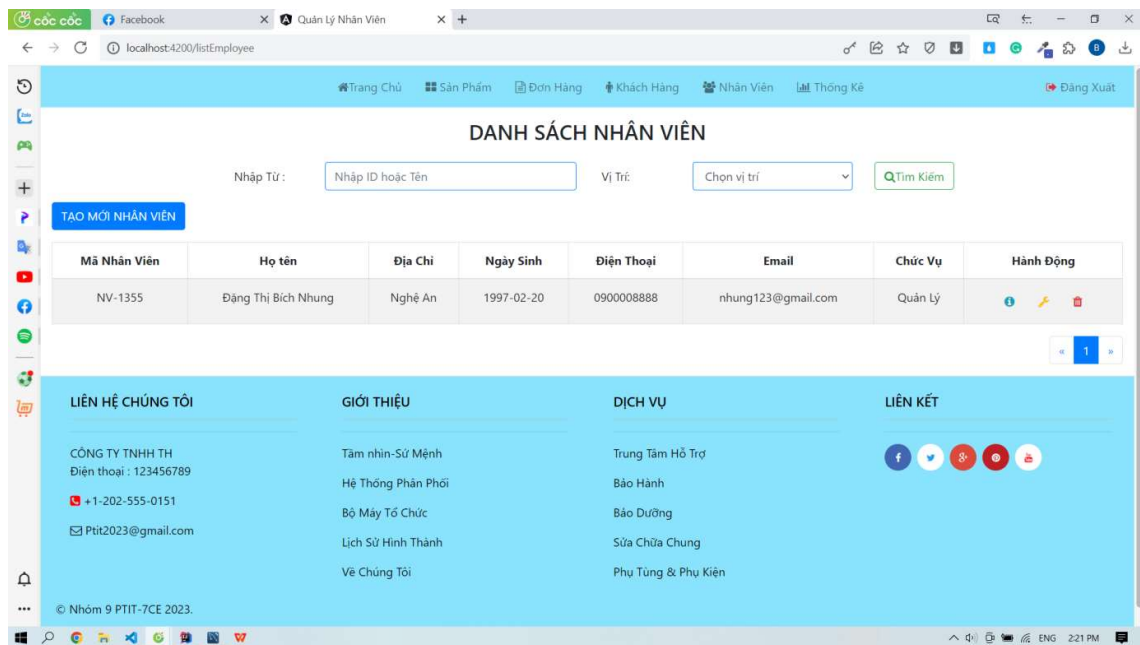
cốc cốc
Facebook
Quản Lý Nhân Viên
localhost:4200/listEmployee

Trang Chủ Sản Phẩm Đơn Hàng Khách Hàng Nhân Viên Thống Kê
Đăng Xuất

DANH SÁCH NHÂN VIÊN

Nhập Từ : Nhập ID hoặc Tên Vị Trí: Chọn vị trí Tìm Kiếm

TẠO MỚI NHÂN VIÊN

| Mã Nhân Viên | Họ tên | Địa Chỉ | Ngày Sinh | Điện Thoại | Email | Chức Vụ | Hành Động |
|---|---|---|---|---|---|---|---|
| NV-1355 | Đặng Thị Bích Nhung | Nghệ An | 1997-02-20 | 0900008888 | nhung123@gmail.com | Quản Lý | |

« 1 »

LIÊN HỆ CHÚNG TÔI

CÔNG TY TNHH TH
Điện thoại : 123456789

+1-202-555-0151

Ptit2023@gmail.com

GIỚI THIỆU

Tầm nhìn-Sứ Mệnh
Hệ Thống Phân Phối
Bộ Máy Tổ Chức
Lịch Sử Hình Thành
Về Chúng Tôi

DỊCH VỤ

Trung Tâm Hỗ Trợ
Bảo Hành
Bảo Dưỡng
Sửa Chữa Chung
Phụ Tùng & Phụ Kiện

LIÊN KẾT

© Nhóm 9 PTIT-7CE 2023.

ENG 2:21 PM